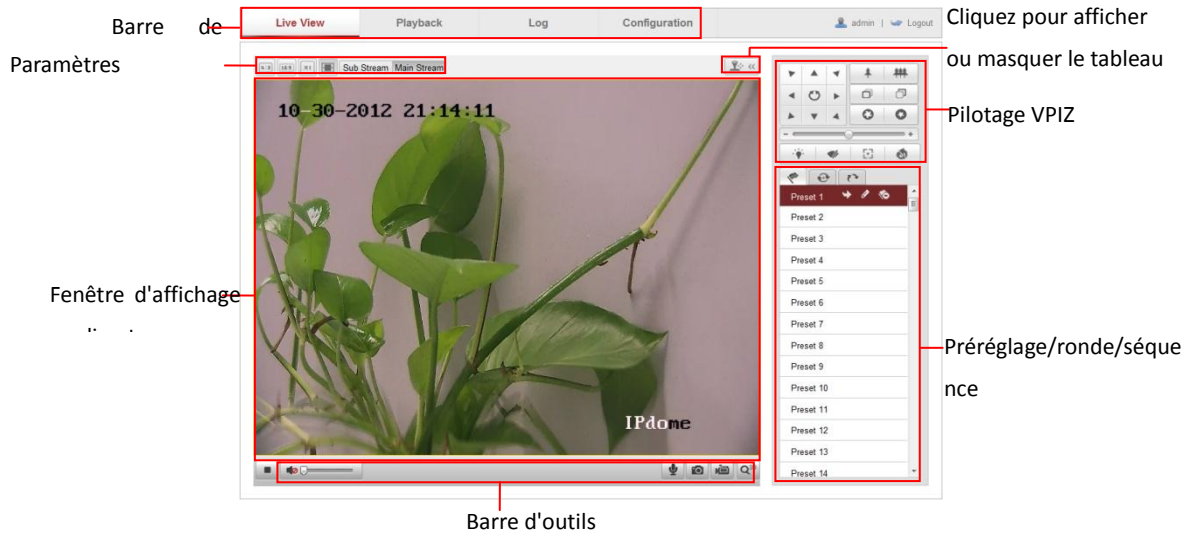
Barre de Paramètres

Live View | Playback | Log | Configuration

admin | Logout

Cliquez pour afficher ou masquer le tableau

Sub Stream Main Stream

10-30-2012 21:14:11

IPdome

Pilotage VPIZ

Preset 1
Preset 2
Preset 3
Preset 4
Preset 5
Preset 6
Preset 7
Preset 8
Preset 9
Preset 10
Preset 11
Preset 12
Preset 13
Preset 14

Fenêtre d'affichage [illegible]

Préréglage/ronde/séquence

Barre d'outils